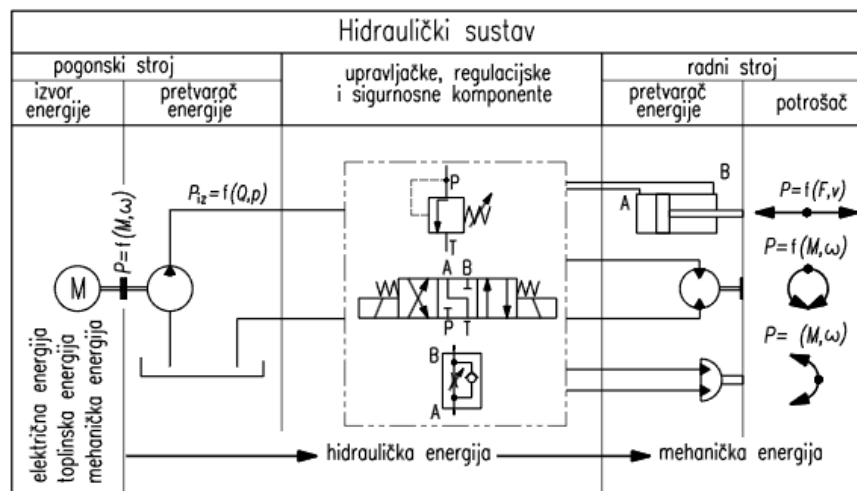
Hidraulički sustav

pogonski stroj

izvor energije

pretvarač energije

upravljačke, regulacijske i sigurnosne komponente

radni stroj

pretvarač energije

potrošač

$P=f(M,\omega)$

$P_{iz}=f(Q,p)$

M

P

T

A B

P T

B

A

B

A

$P=f(F,v)$

$P=f(M,\omega)$

$P=(M,\omega)$

električna energija
toplinska energija
mehanička energija

hidraulička energija

mehanička energija